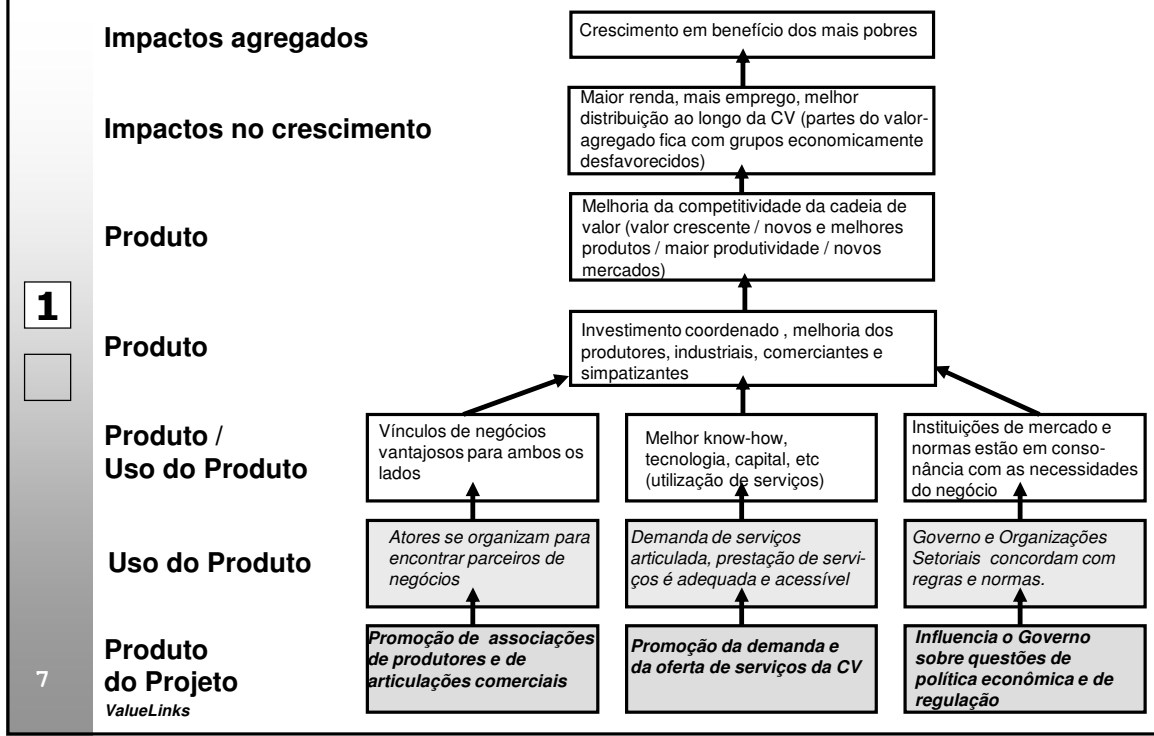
Impactos agregados

Crescimento em benefício dos mais pobres

Impactos no crescimento

Maior renda, mais emprego, melhor distribuição ao longo da CV (partes do valor-agregado fica com grupos economicamente desfavorecidos)

Produto

Melhoria da competitividade da cadeia de valor (valor crescente / novos e melhores produtos / maior produtividade / novos mercados)

1

Produto

Investimento coordenado , melhoria dos produtores, industriais, comerciantes e simpatizantes

Produto / Uso do Produto

Vínculos de negócios vantajosos para ambos os lados

Melhor know-how, tecnologia, capital, etc (utilização de serviços)

Instituições de mercado e normas estão em consonância com as necessidades do negócio

Uso do Produto

Atores se organizam para encontrar parceiros de negócios

Demanda de serviços articulada, prestação de serviços é adequada e acessível

Governo e Organizações Setoriais concordam com regras e normas.

7

Produto do Projeto
ValueLinks

Promoção de associações de produtores e de articulações comerciais

Promoção da demanda e da oferta de serviços da CV

Influencia o Governo sobre questões de política econômica e de regulação